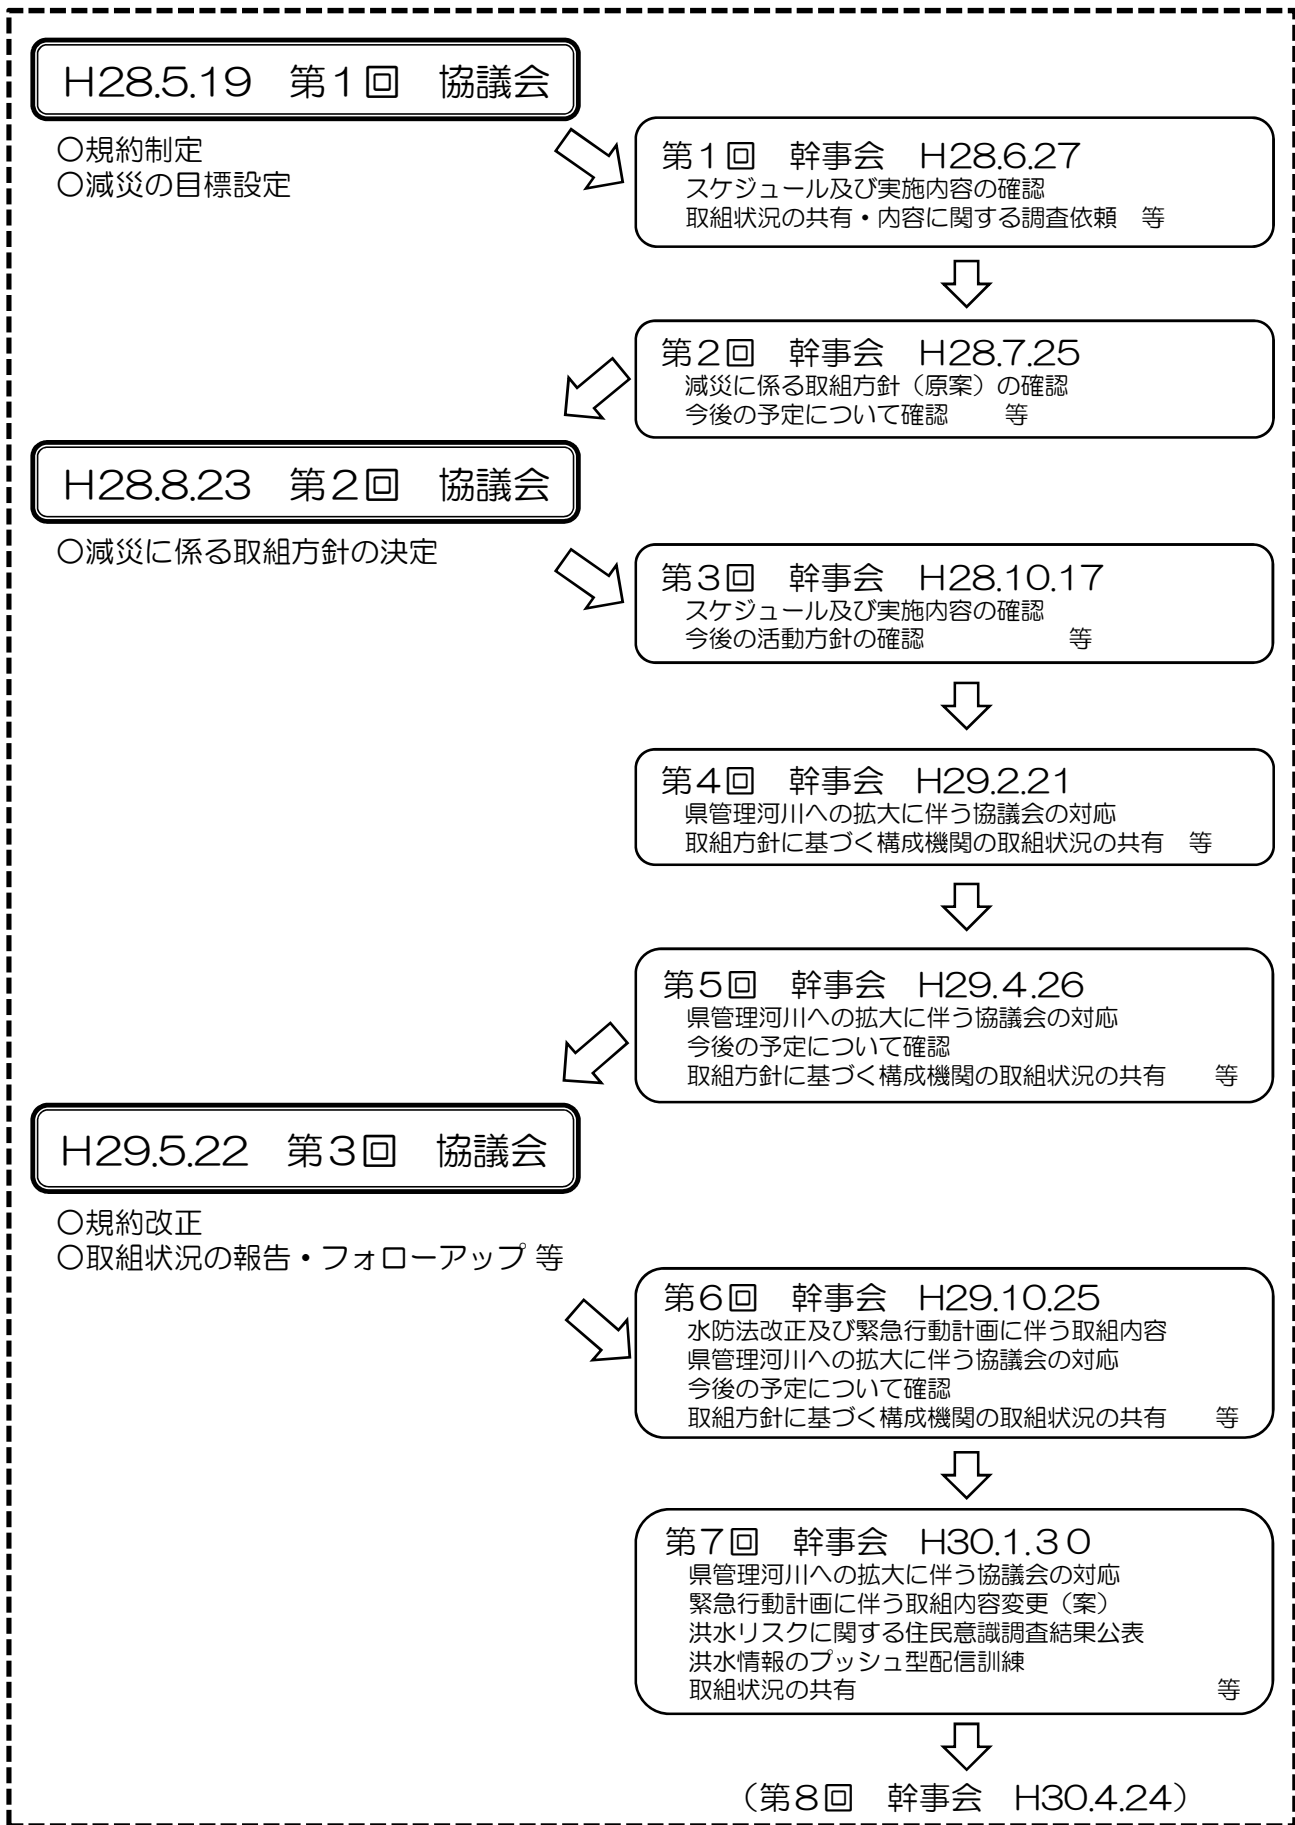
H28.5.19　第1回　協議会

○規約制定
○減災の目標設定

第1回　幹事会　H28.6.27
スケジュール及び実施内容の確認
取組状況の共有・内容に関する調査依頼　等

第2回　幹事会　H28.7.25
減災に係る取組方針（原案）の確認
今後の予定について確認　等

H28.8.23　第2回　協議会

○減災に係る取組方針の決定

第3回　幹事会　H28.10.17
スケジュール及び実施内容の確認
今後の活動方針の確認　等

第4回　幹事会　H29.2.21
県管理河川への拡大に伴う協議会の対応
取組方針に基づく構成機関の取組状況の共有　等

第5回　幹事会　H29.4.26
県管理河川への拡大に伴う協議会の対応
今後の予定について確認
取組方針に基づく構成機関の取組状況の共有　等

H29.5.22　第3回　協議会

○規約改正
○取組状況の報告・フォローアップ 等

第6回　幹事会　H29.10.25
水防法改正及び緊急行動計画に伴う取組内容
県管理河川への拡大に伴う協議会の対応
今後の予定について確認
取組方針に基づく構成機関の取組状況の共有　等

第7回　幹事会　H30.1.30
県管理河川への拡大に伴う協議会の対応
緊急行動計画に伴う取組内容変更（案）
洪水リスクに関する住民意識調査結果公表
洪水情報のプッシュ型配信訓練
取組状況の共有　等

（第8回　幹事会　H30.4.24）